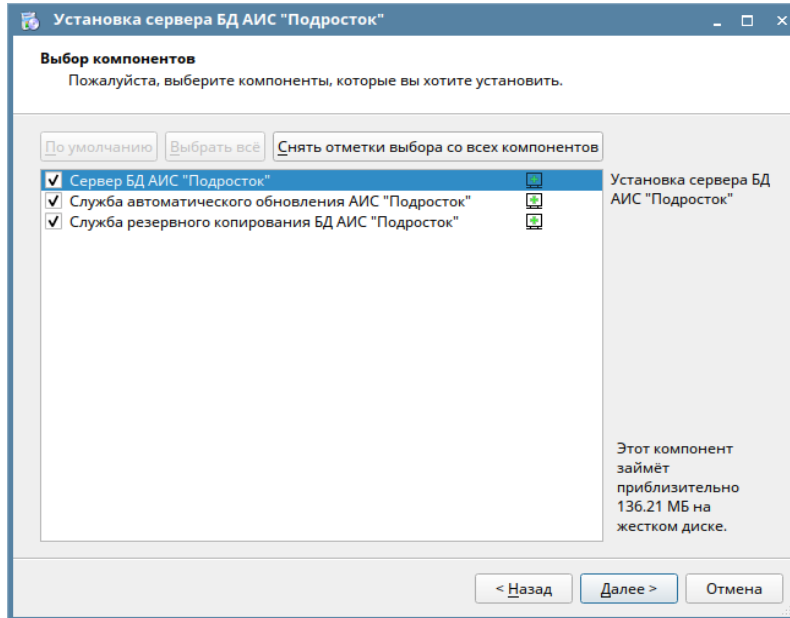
Установка сервера БД АИС "Подросток"

Выбор компонентов
Пожалуйста, выберите компоненты, которые вы хотите установить.

По умолчанию
Выбрать всё
Снять отметки выбора со всех компонентов

Сервер БД АИС "Подросток"
Служба автоматического обновления АИС "Подросток"
Служба резервного копирования БД АИС "Подросток"

Установка сервера БД АИС "Подросток"

Этот компонент займёт приблизительно 136.21 МБ на жестком диске.

< Назад
Далее >
Отмена